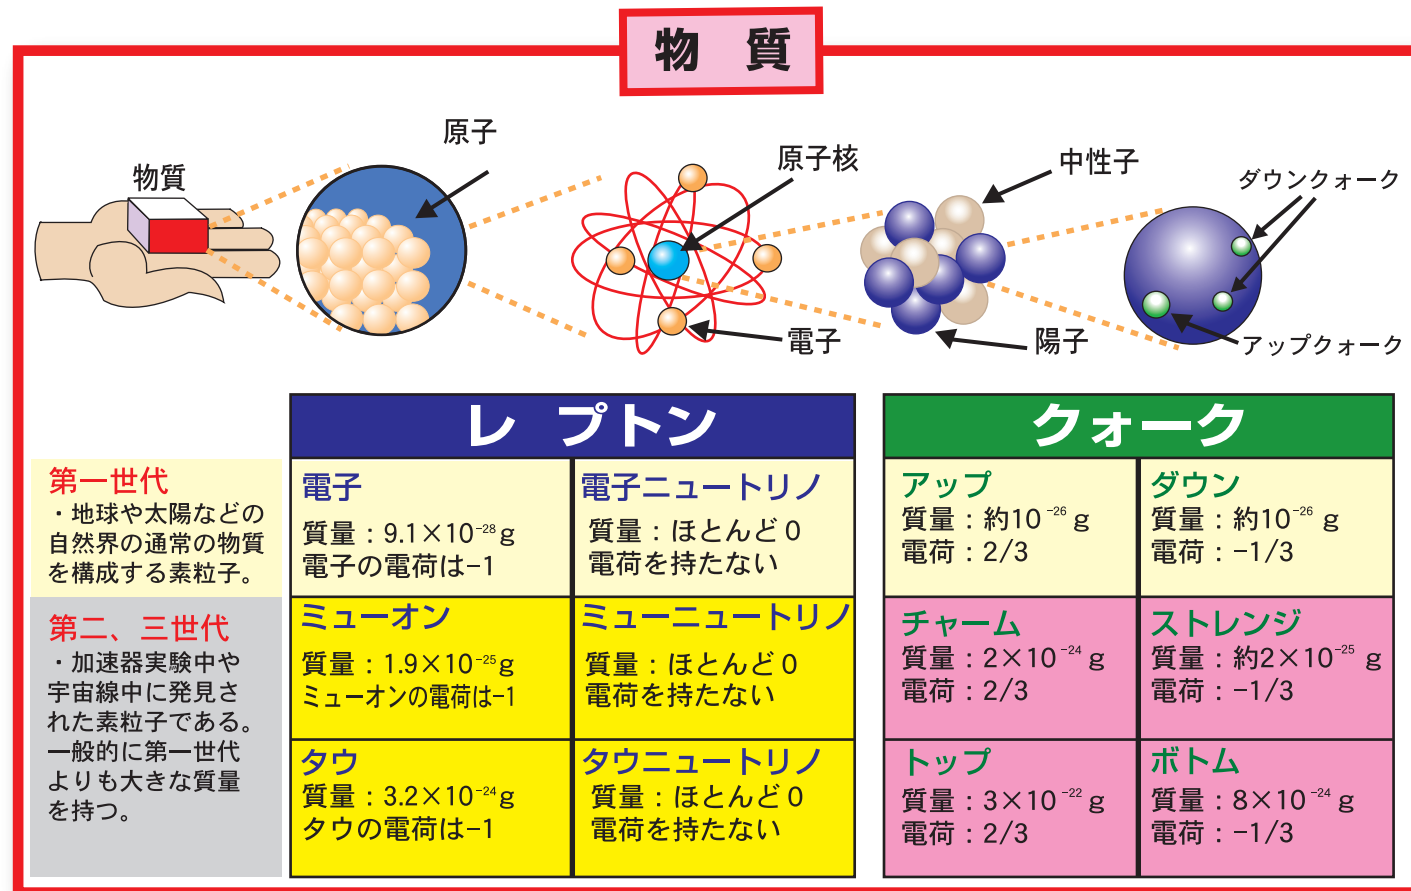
物　質

物質

原子

原子核

電子

中性子

陽子

ダウンクォーク

アップクォーク

第一世代
・地球や太陽などの自然界の通常の物質を構成する素粒子。

第二、三世代
・加速器実験中や宇宙線中に発見された素粒子である。一般的に第一世代よりも大きな質量を持つ。

| レ　プトン | |
|---|---|
| 電子<br>質量：9.1×$10^{-28}$g<br>電子の電荷は−1 | 電子ニュートリノ<br>質量：ほとんど０<br>電荷を持たない |
| ミューオン<br>質量：1.9×$10^{-25}$g<br>ミューオンの電荷は−1 | ミューニュートリノ<br>質量：ほとんど０<br>電荷を持たない |
| タウ<br>質量：3.2×$10^{-24}$g<br>タウの電荷は−1 | タウニュートリノ<br>質量：ほとんど０<br>電荷を持たない |

| クォーク | |
|---|---|
| アップ<br>質量：約$10^{-26}$g<br>電荷：2/3 | ダウン<br>質量：約$10^{-26}$g<br>電荷：−1/3 |
| チャーム<br>質量：2×$10^{-24}$g<br>電荷：2/3 | ストレンジ<br>質量：約2×$10^{-25}$g<br>電荷：−1/3 |
| トップ<br>質量：3×$10^{-22}$g<br>電荷：2/3 | ボトム<br>質量：8×$10^{-24}$g<br>電荷：−1/3 |